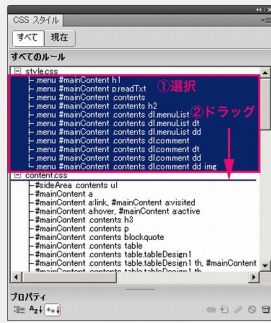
CSS スタイル

すべて 現在

すべてのルール

style.css
.menu #mainContent h1
.menu #mainContent p.readTxt
.menu #mainContent .contents
.menu #mainContent .contents h2
.menu #mainContent .contents dl.menuList
.menu #mainContent .contents dl.menuList dt
.menu #mainContent .contents dl.menuList dd
.menu #mainContent .contents dl.comment
.menu #mainContent .contents dl.comment dt
.menu #mainContent .contents dl.comment dd
.menu #mainContent .contents dl.comment dd img

①選択

②ドラッグ

content.css
#sideArea .contents ul
#mainContent a
#mainContent a:link, #mainContent a:visited
#mainContent a:hover, #mainContent a:active
#mainContent .contents h3
#mainContent .contents p
#mainContent .contents blockquote
#mainContent .contents table
#mainContent .contents table.tableDesign1
#mainContent .contents table.tableDesign1 th, #mainContent
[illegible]

プロパティ